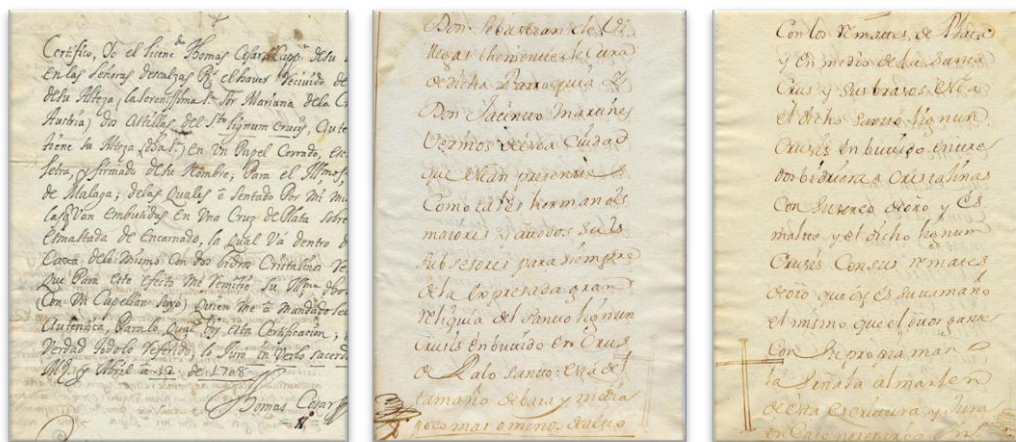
Certifico, Yo el licencdo Thomas Cesar Capo. ddle En las señoras descalzas Rs. Alhaxas Vesuidas de dcha Alteza, la serenissima Sr. Mariana dela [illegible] Austria) Dos Astillas del Sto lignum Crucis, Que tiene su Alteza (Dad.) En vn Papel Cerrado, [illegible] letra, y firmado dsu Nombre, Para el Illmo. de Malaga; delas Quales e Sentado Por Mi Mi las q Ven Embuidas En Vna Cruz de Plata Sobre Esmaltada de Encarnado, la qual Va dentro d Caxa dl Mismo Con dos Vidrios Cristalinos Q Que Para esto efecto me Remitio su Illma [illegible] Con Un Capellan suyo) Quien me a Mandado sea Autentica, Para lo Qual doy esta Certificacion; Verdad todo lo Referido, lo Juro in Verbo sacerd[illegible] Md. y Abril a 12 de 1708

Thomas Cesar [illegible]

Don Sebastian de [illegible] Illegas thenienite de cura de dicha Parroquia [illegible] Don Jacinto Maxines Vezinos de esta Ciudad que se allan presentes Como tales hermanos mayores y todos sus subsesores para siempre de la expresada gran reliquia del Santo lignum Crucis en buido en Cruz de Palo Santo: esta del tamaño de bara y media poco mas omenos de alto

Con los remates, de Plata y en medio de la Sanea Cruz y sus brazos, esta el dicho Santo lignum Crucis en buido entre dos bidrieras Cristalinas Con su serco de oro y esmaltes y el dicho lignum Crucis Con sus remates de oro que es su umano el mismo que el suso gana Con su propia man la señala al marxen de esta escritura y Jura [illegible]